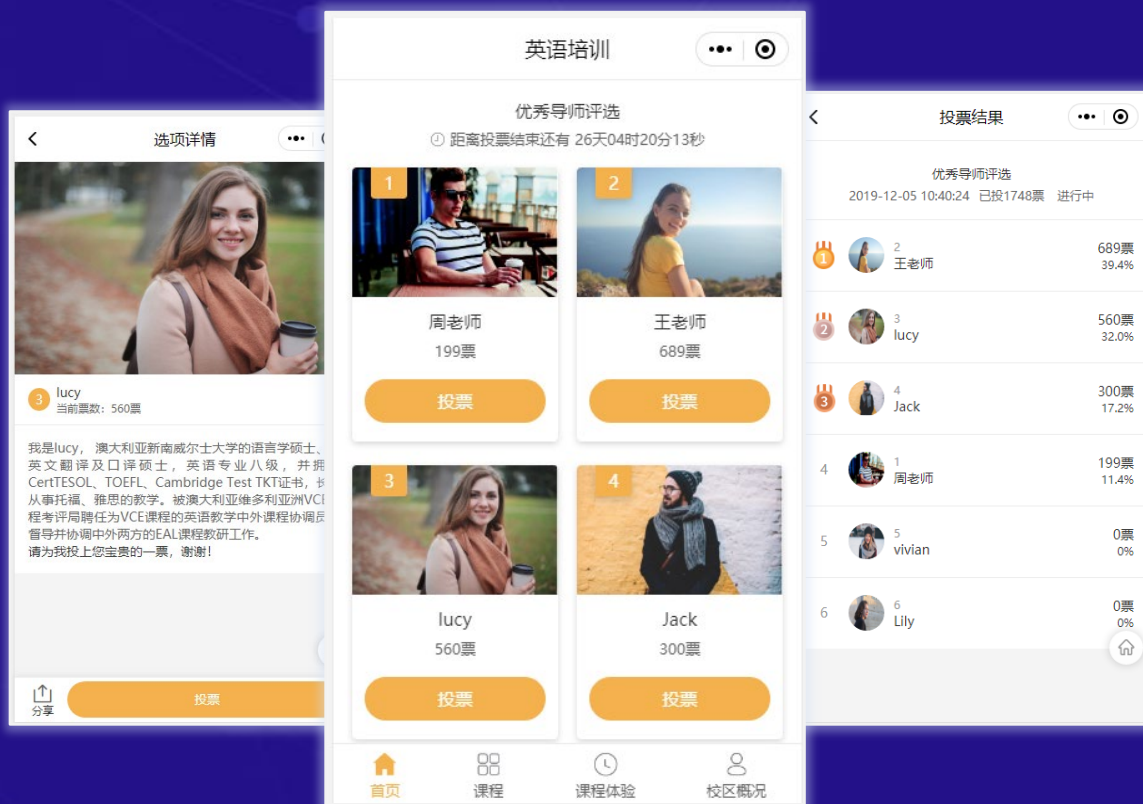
选项详情

3 lucy
当前票数：560票

我是lucy， 澳大利亚新南威尔士大学的语言学硕士、英文翻译及口译硕士，英语专业八级，并拥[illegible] CertTESOL、TOEFL、Cambridge Test TKT证书，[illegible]从事托福、雅思的教学。被澳大利亚维多利亚州VCE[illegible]程考评局聘任为VCE课程的英语教学中外课程协调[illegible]督导并协调中外两方的EAL课程教研工作。
请为我投上您宝贵的一票，谢谢！

分享
投票

英语培训

优秀导师评选
距离投票结束还有 26天04时20分13秒

1
周老师
199票
投票

2
王老师
689票
投票

3
lucy
560票
投票

4
Jack
300票
投票

首页
课程
课程体验
校区概况

投票结果

优秀导师评选
2019-12-05 10:40:24 已投1748票 进行中

1 2 王老师 689票 39.4%
2 3 lucy 560票 32.0%
3 4 Jack 300票 17.2%
4 1 周老师 199票 11.4%
5 5 vivian 0票 0%
6 6 Lily 0票 0%